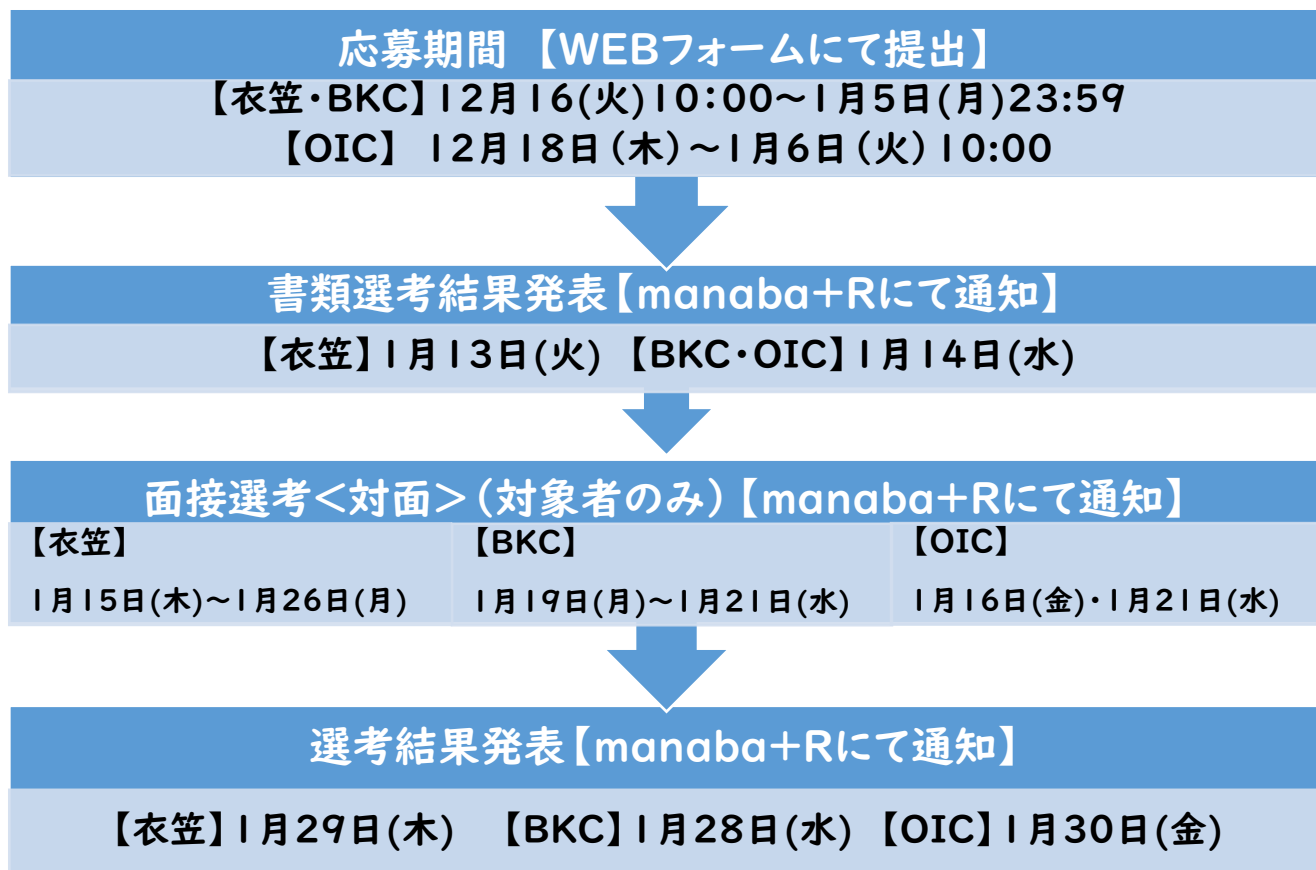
応募期間 【WEBフォームにて提出】

【衣笠・BKC】12月16(火)10:00～1月5日(月)23:59
【OIC】 12月18日(木)～1月6日(火) 10:00

書類選考結果発表【manaba+Rにて通知】

【衣笠】1月13日(火) 【BKC・OIC】1月14日(水)

面接選考＜対面＞(対象者のみ)【manaba+Rにて通知】

【衣笠】
1月15日(木)～1月26日(月)

【BKC】
1月19日(月)～1月21日(水)

【OIC】
1月16日(金)・1月21日(水)

選考結果発表【manaba+Rにて通知】

【衣笠】1月29日(木) 【BKC】1月28日(水) 【OIC】1月30日(金)